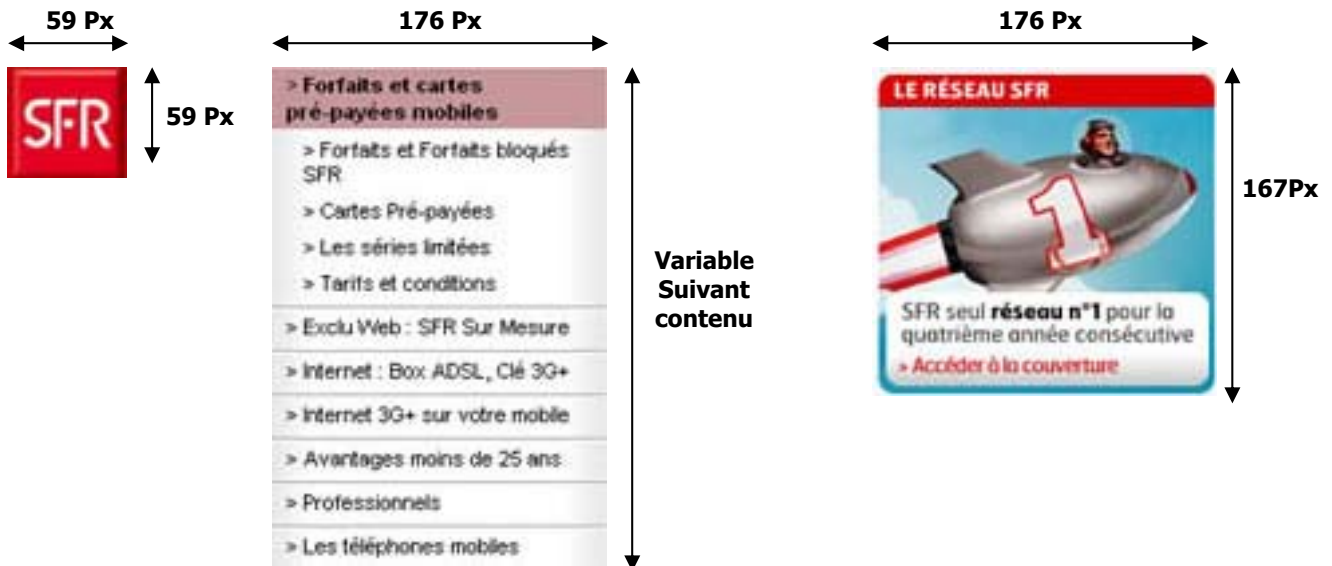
59 Px

176 Px

176 Px

SFR

59 Px

> Forfaits et cartes pré-payées mobiles

> Forfaits et Forfaits bloqués SFR

> Cartes Pré-payées

> Les séries limitées

> Tarifs et conditions

> Exclu Web : SFR Sur Mesure

> Internet : Box ADSL, Clé 3G+

> Internet 3G+ sur votre mobile

> Avantages moins de 25 ans

> Professionnels

> Les téléphones mobiles

Variable Suivant contenu

LE RÉSEAU SFR

1

SFR seul **réseau n°1** pour la quatrième année consécutive

> Accéder à la couverture

167Px